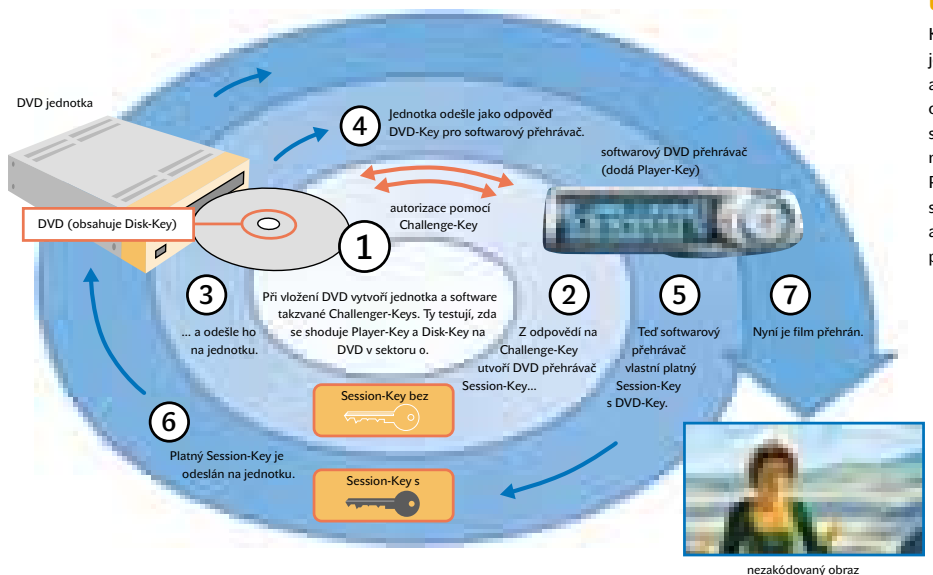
DVD jednotka

DVD (obsahuje Disk-Key)

4 Jednotka odešle jako odpověď DVD-Key pro softwarový přehrávač.

softwarový DVD přehrávač (dodá Player-Key)

autorizace pomocí Challenge-Key

1

Při vložení DVD vytvoří jednotka a software takzvané Challenger-Keys. Ty testují, zda se shoduje Player-Key a Disk-Key na DVD v sektoru o.

3 ... a odešle ho na jednotku.

2 Z odpovědí na Challenge-Key utvoří DVD přehrávač Session-Key...

5 Teď softwarový přehrávač vlastní platný Session-Key s DVD-Key.

7 Nyní je film přehrán.

Session-Key bez

6 Platný Session-Key je odeslán na jednotku.

Session-Key s

nezakódovaný obraz

K
j
a
c
s
r
F
s
a
p